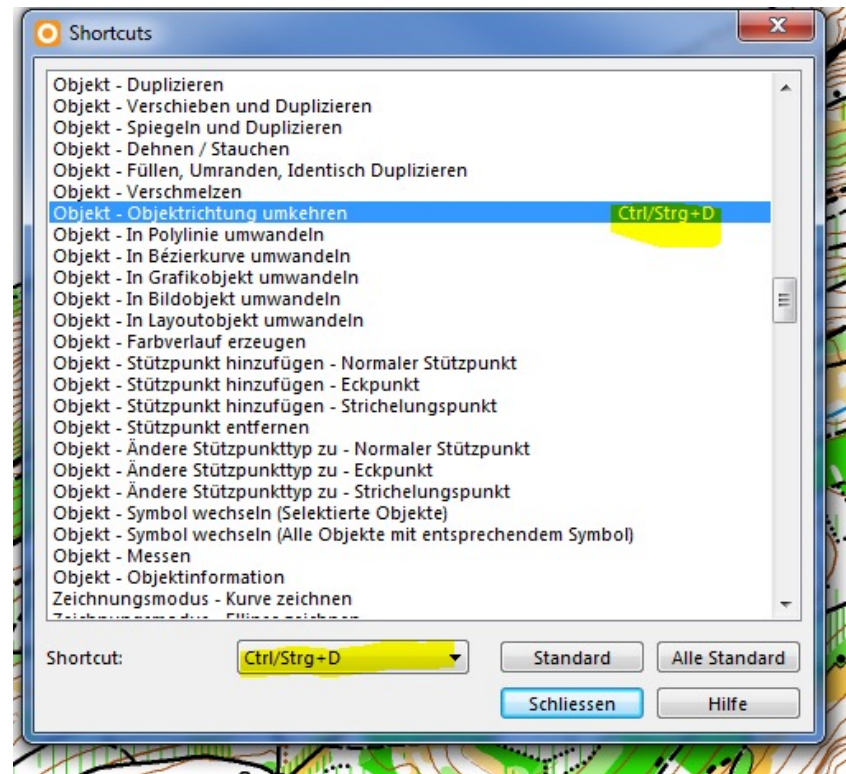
Shortcuts

Objekt - Duplizieren
Objekt - Verschieben und Duplizieren
Objekt - Spiegeln und Duplizieren
Objekt - Dehnen / Stauchen
Objekt - Füllen, Umranden, Identisch Duplizieren
Objekt - Verschmelzen
Objekt - Objektrichtung umkehren Ctrl/Strg+D
Objekt - In Polylinie umwandeln
Objekt - In Bézierkurve umwandeln
Objekt - In Grafikobjekt umwandeln
Objekt - In Bildobjekt umwandeln
Objekt - In Layoutobjekt umwandeln
Objekt - Farbverlauf erzeugen
Objekt - Stützpunkt hinzufügen - Normaler Stützpunkt
Objekt - Stützpunkt hinzufügen - Eckpunkt
Objekt - Stützpunkt hinzufügen - Strichelungspunkt
Objekt - Stützpunkt entfernen
Objekt - Ändere Stützpunkttyp zu - Normaler Stützpunkt
Objekt - Ändere Stützpunkttyp zu - Eckpunkt
Objekt - Ändere Stützpunkttyp zu - Strichelungspunkt
Objekt - Symbol wechseln (Selektierte Objekte)
Objekt - Symbol wechseln (Alle Objekte mit entsprechendem Symbol)
Objekt - Messen
Objekt - Objektinformation
Zeichnungsmodus - Kurve zeichnen
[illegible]

Shortcut: Ctrl/Strg+D
Standard
Alle Standard
Schliessen
Hilfe